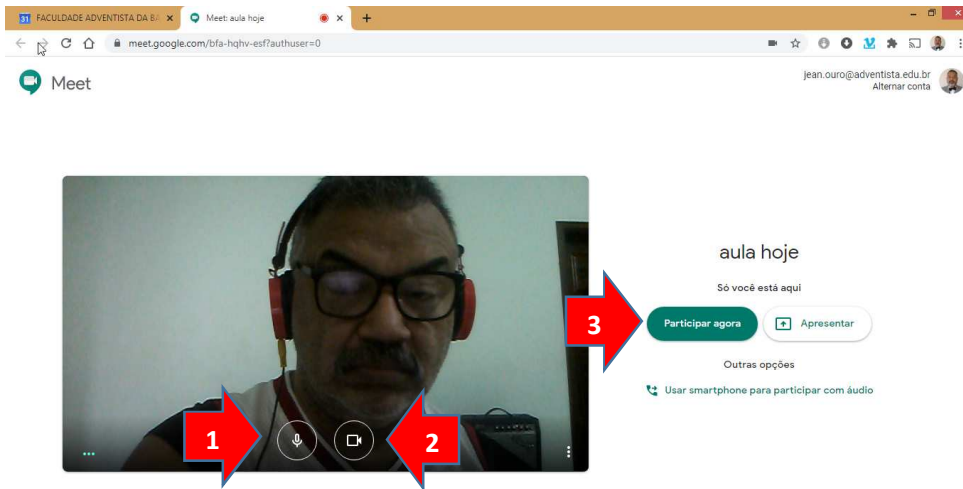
31 FACULDADE ADVENTISTA DA BA ×
Meet: aula hoje ×
+
meet.google.com/bfa-hqhv-esf?authuser=0

Meet

jean.ouro@adventista.edu.br
Alternar conta

aula hoje

Só você está aqui

3

Participar agora

Apresentar

Outras opções

Usar smartphone para participar com áudio

1

2